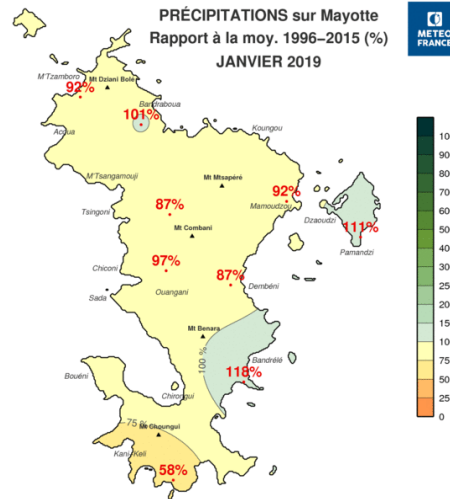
PRÉCIPITATIONS sur Mayotte
Rapport à la moy. 1996–2015 (%)
JANVIER 2019

METEO FRANCE

M'Tzamboro
Mt Dziani Bolé
92%
Bandraboua
101%
Acoua
Koungou
M'Tsangamouji
Mt Mtsapéré
92%
Tsingoni
87%
Mamoudzou
Dzaoudzi
111%
Mt Combani
Pamandzi
Chiconi
97%
87%
Sada
Ouangani
Dembéni
Mt Benara
100 %
Bandrélé
118%
Bouéni
Chirongui
75 %
Mt Choungui
Kani-Kéli
58%

10
90
80
70
60
50
40
30
20
15
10
75
50
25
0